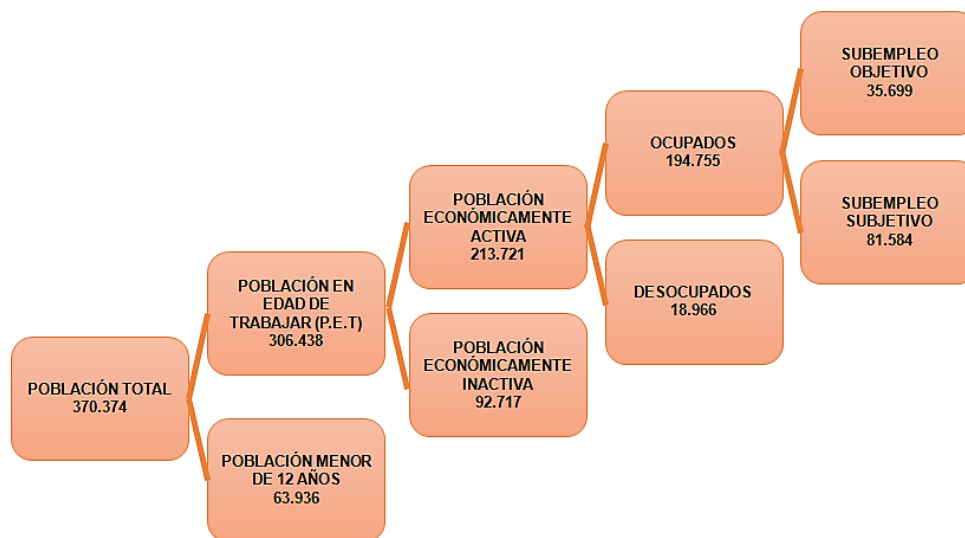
POBLACIÓN TOTAL
370.374

POBLACIÓN EN EDAD DE TRABAJAR (P.E.T)
306.438

POBLACIÓN MENOR DE 12 AÑOS
63.936

POBLACIÓN ECONÓMICAMENTE ACTIVA
213.721

POBLACIÓN ECONÓMICAMENTE INACTIVA
92.717

OCUPADOS
194.755

DESOCUPADOS
18.966

SUBEMPLEO OBJETIVO
35.699

SUBEMPLEO SUBJETIVO
81.584